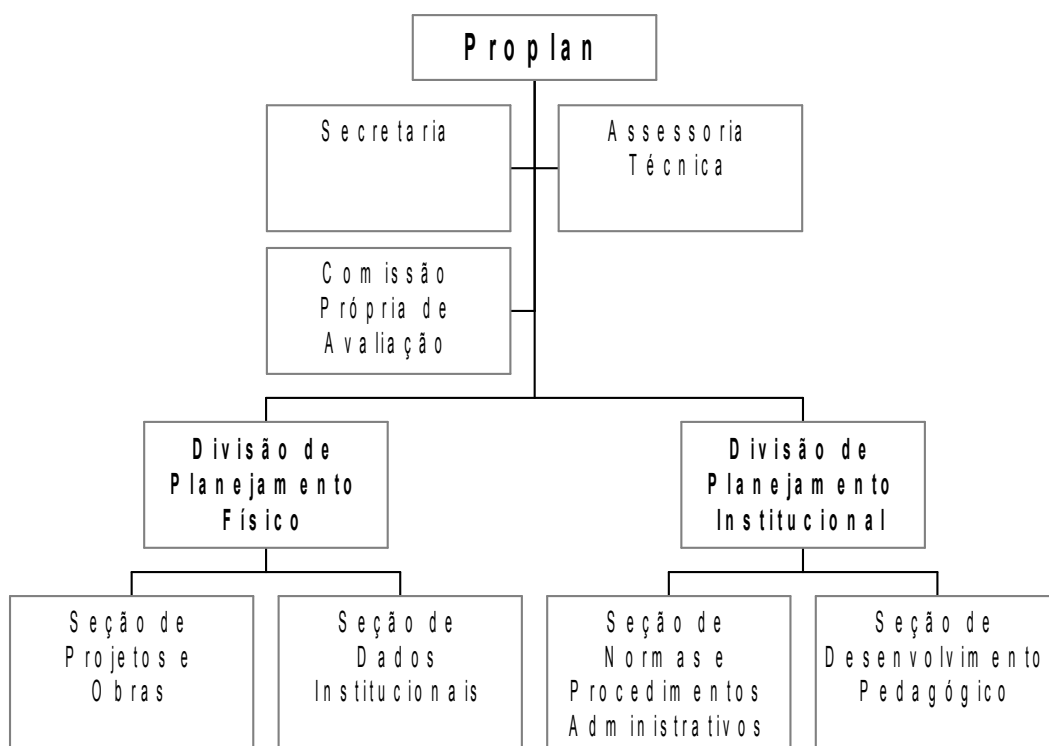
Proplan

Secretaria

Assessoria Técnica

Comissão Própria de Avaliação

Divisão de Planejamento Físico

Divisão de Planejamento Institucional

Seção de Projetos e Obras

Seção de Dados Institucionais

Seção de Normas e Procedimentos Administrativos

Seção de Desenvolvimento Pedagógico